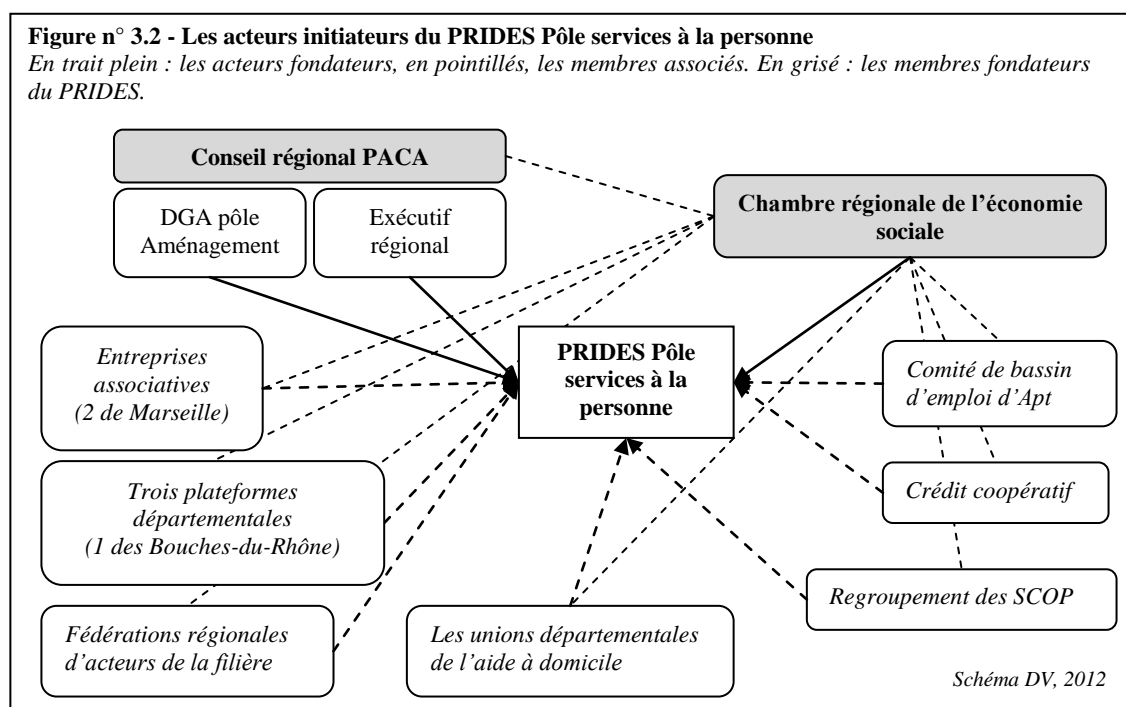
**Figure n° 3.2 - Les acteurs initiateurs du PRIDES Pôle services à la personne**
*En trait plein : les acteurs fondateurs, en pointillés, les membres associés. En grisé : les membres fondateurs du PRIDES.*

Conseil régional PACA

DGA pôle Aménagement

Exécutif régional

Chambre régionale de l'économie sociale

*Entreprises associatives (2 de Marseille)*

PRIDES Pôle services à la personne

*Comité de bassin d'emploi d'Apt*

*Trois plateformes départementales (1 des Bouches-du-Rhône)*

*Crédit coopératif*

*Regroupement des SCOP*

*Fédérations régionales d'acteurs de la filière*

*Les unions départementales de l'aide à domicile*

*Schéma DV, 2012*